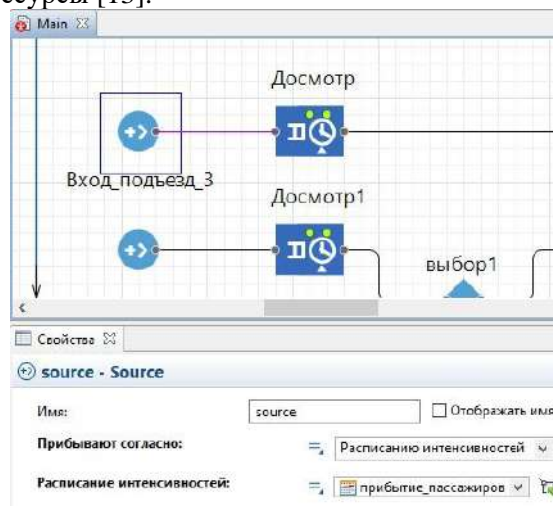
сурсы [13].

Main

Досмотр

Вход_подъезд_3

Досмотр1

выбор1

Свойства

source - Source

Имя: source

Отображать имя

Прибывают согласно: Расписанию интенсивностей

Расписание интенсивностей: прибытие_пассажиров